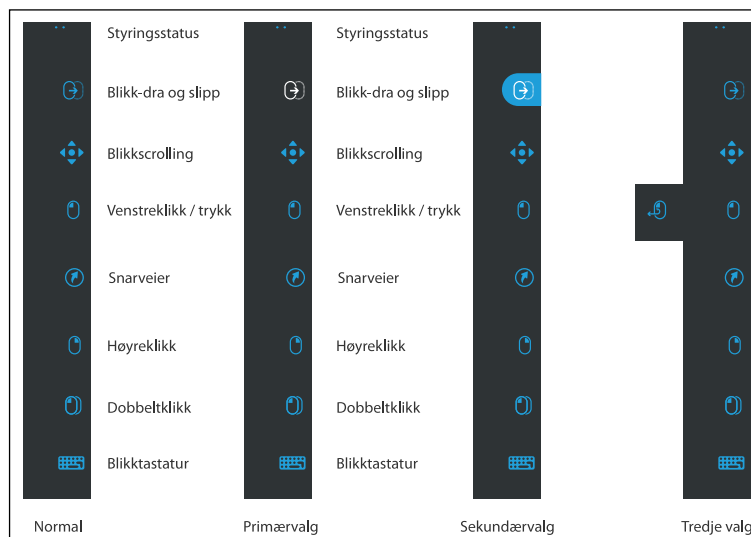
Styringsstatus
Blikk-dra og slipp
Blikkscrolling
Venstreklikk / trykk
Snarveier
Høyreklikk
Dobbeltklikk
Blikktastatur

Styringsstatus
Blikk-dra og slipp
Blikkscrolling
Venstreklikk / trykk
Snarveier
Høyreklikk
Dobbeltklikk
Blikktastatur

Normal

Primærvalg

Sekundærvalg

Tredje valg